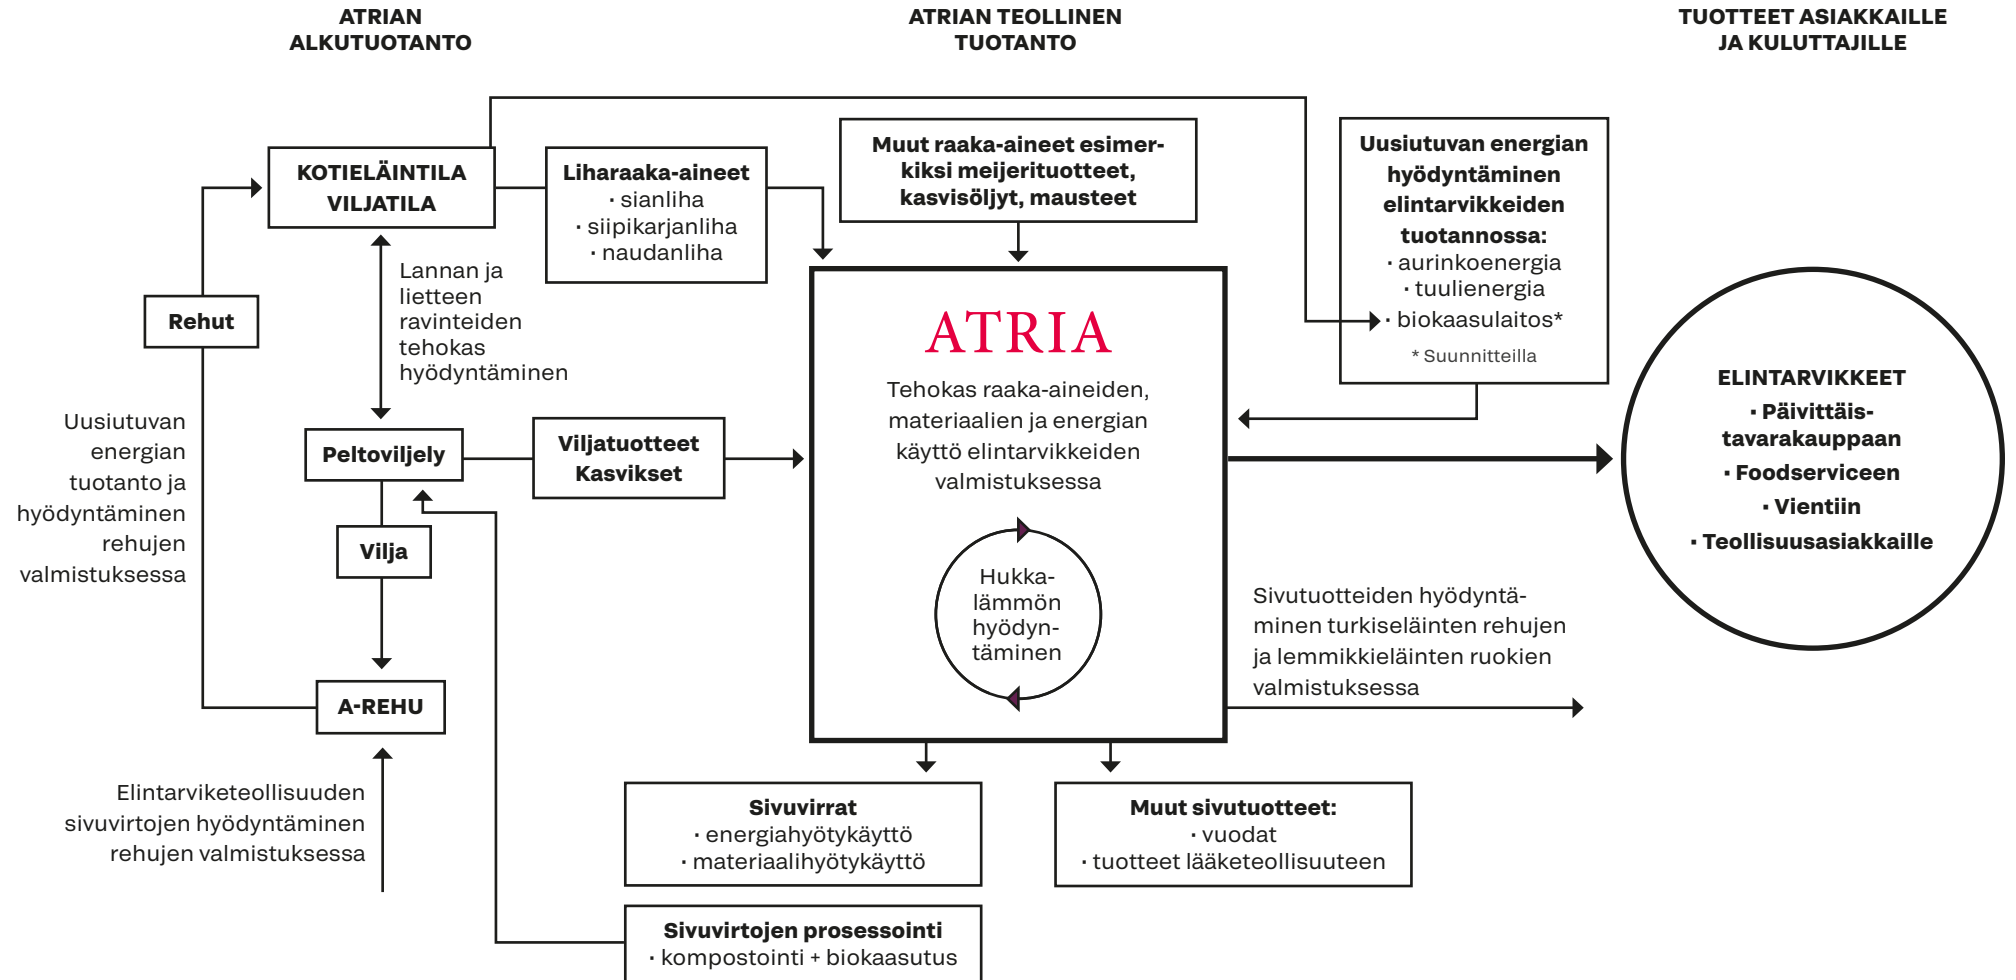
ATRIAN ALKUTUOTANTO

ATRIAN TEOLLINEN TUOTANTO

TUOTTEET ASIAKKAILLE JA KULUTTAJILLE

KOTIELÄINTILA
VILJATILA

Liharaaka-aineet
· sianliha
· siipikarjanliha
· naudanliha

Muut raaka-aineet esimerkiksi meijerituotteet, kasvisöljyt, mausteet

Uusiutuvan energian hyödyntäminen elintarvikkeiden tuotannossa:
· aurinkoenergia
· tuulienergia
· biokaasulaitos*
* Suunnitteilla

Rehut

Lannan ja lietteen ravinteiden tehokas hyödyntäminen

Uusiutuvan energian tuotanto ja hyödyntäminen rehujen valmistuksessa

Peltoviljely

Viljatuotteet
Kasvikset

ATRIA

Tehokas raaka-aineiden, materiaalien ja energian käyttö elintarvikkeiden valmistuksessa

Hukkalämmön hyödyntäminen

ELINTARVIKKEET
· Päivittäistavarakauppaan
· Foodserviceen
· Vientiin
· Teollisuusasiakkaille

Vilja

A-REHU

Sivutuotteiden hyödyntäminen turkiseläinten rehujen ja lemmikkieläinten ruokien valmistuksessa

Elintarviketeollisuuden sivuvirtojen hyödyntäminen rehujen valmistuksessa

Sivuvirrat
· energiahyötykäyttö
· materiaalihyötykäyttö

Muut sivutuotteet:
· vuodat
· tuotteet lääketeollisuuteen

Sivuvirtojen prosessointi
· kompostointi + biokaasutus